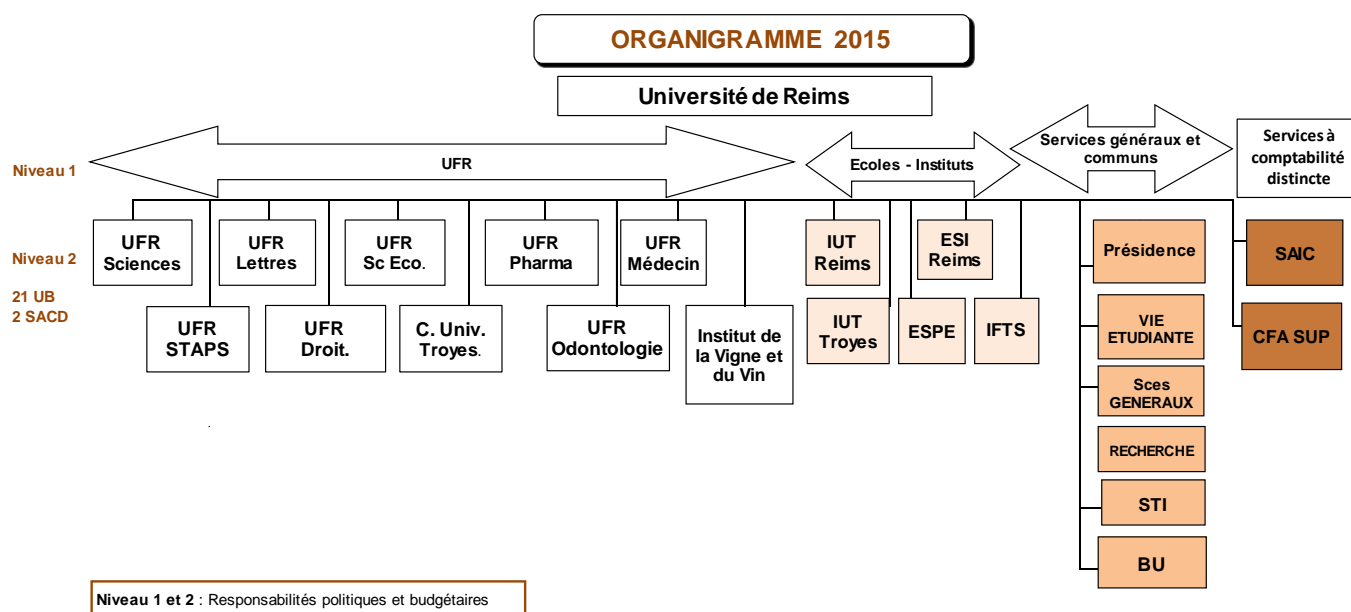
ORGANIGRAMME 2015

Université de Reims

Niveau 1

UFR

Ecoles - Instituts

Services généraux et communs

Services à comptabilité distincte

Niveau 2

21 UB
2 SACD

UFR Sciences

UFR Lettres

UFR Sc Eco.

UFR Pharma

UFR Médecin

UFR STAPS

UFR Droit.

C. Univ. Troyes.

UFR Odontologie

Institut de la Vigne et du Vin

IUT Reims

ESI Reims

IUT Troyes

ESPE

IFTS

Présidence

VIE ETUDIANTE

Sces GENERAUX

RECHERCHE

STI

BU

SAIC

CFA SUP

**Niveau 1 et 2** : Responsabilités politiques et budgétaires